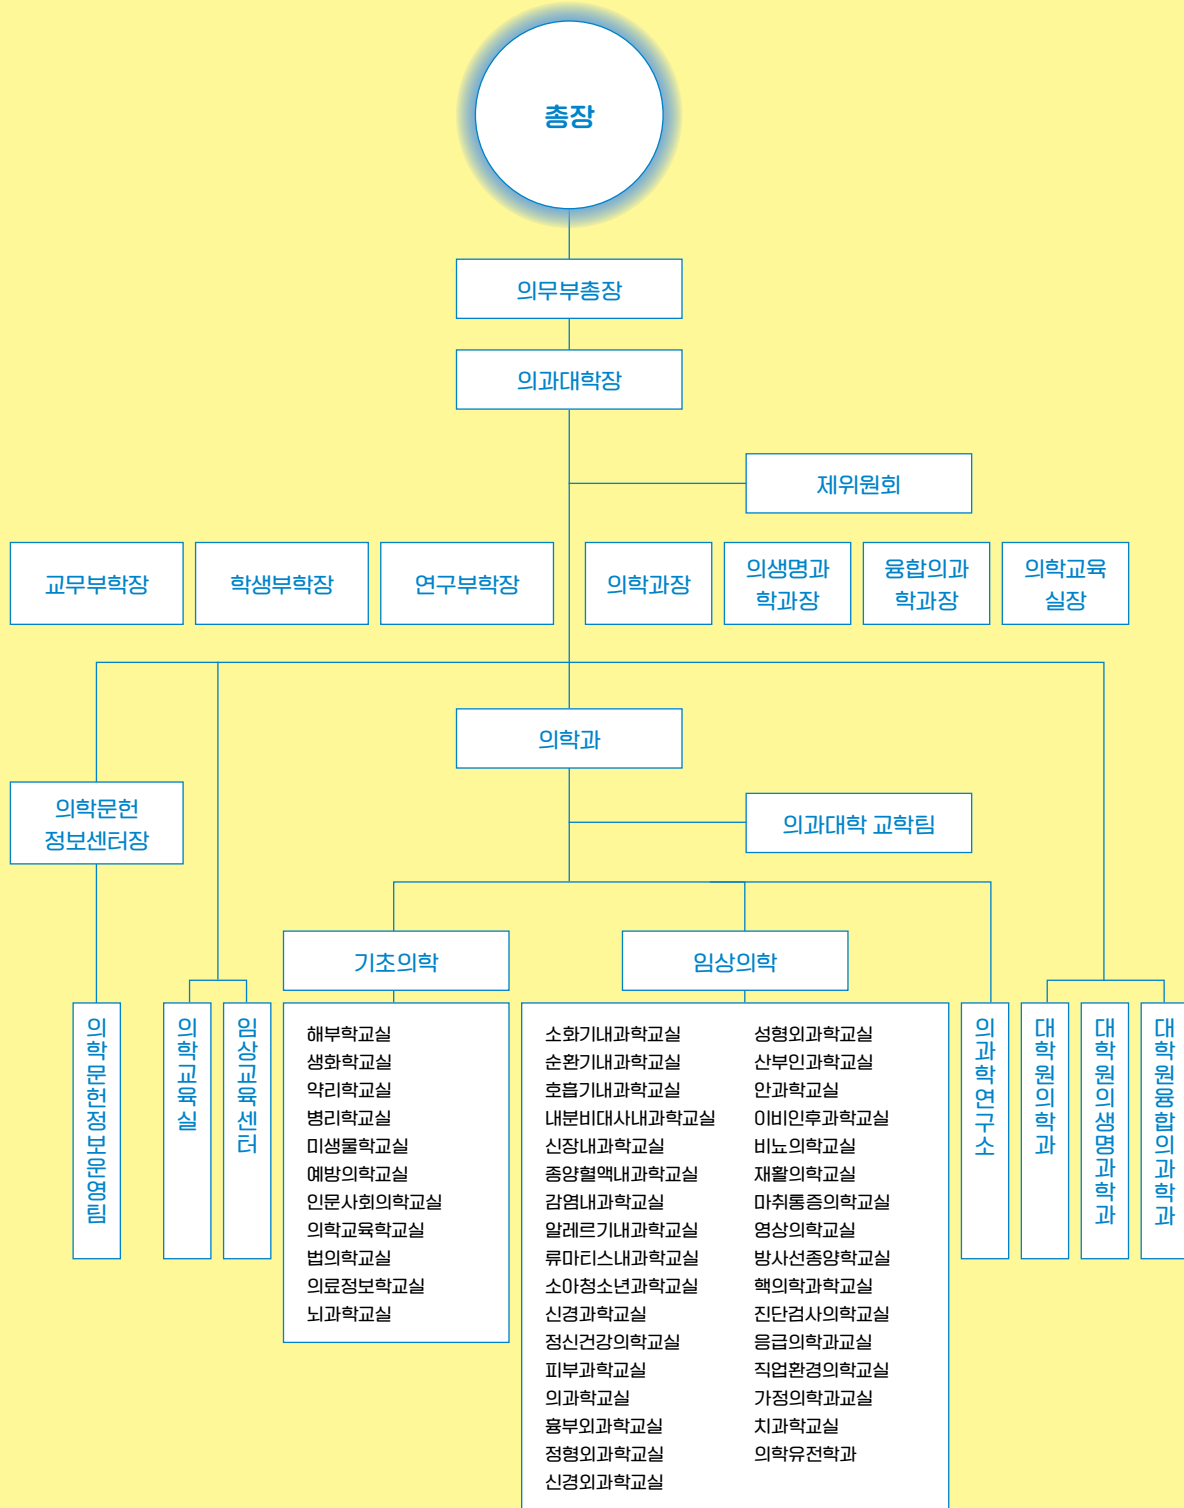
총장

의무부총장

의과대학장

제위원회

교무부학장

학생부학장

연구부학장

의학과장

의생명과학과장

융합의과학과장

의학교육실장

의학과

의학문헌정보센터장

의과대학 교학팀

기초의학

임상의학

의학문헌정보운영팀

의학교육실

임상교육센터

해부학교실
생화학교실
약리학교실
병리학교실
미생물학교실
예방의학교실
인문사회의학교실
의학교육학교실
법의학교실
의료정보학교실
뇌과학교실

소화기내과학교실
순환기내과학교실
호흡기내과학교실
내분비대사내과학교실
신장내과학교실
종양혈액내과학교실
감염내과학교실
알레르기내과학교실
류마티스내과학교실
소아청소년과학교실
신경과학교실
정신건강의학교실
피부과학교실
외과학교실
흉부외과학교실
정형외과학교실
신경외과학교실

성형외과학교실
산부인과학교실
안과학교실
이비인후과학교실
비뇨의학교실
재활의학교실
마취통증의학교실
영상의학교실
방사선종양학교실
핵의학과학교실
진단검사의학교실
응급의학과교실
직업환경의학교실
가정의학과교실
치과학교실
의학유전학과

의과학연구소

대학원의학과

대학원의생명과학과

대학원융합의과학과